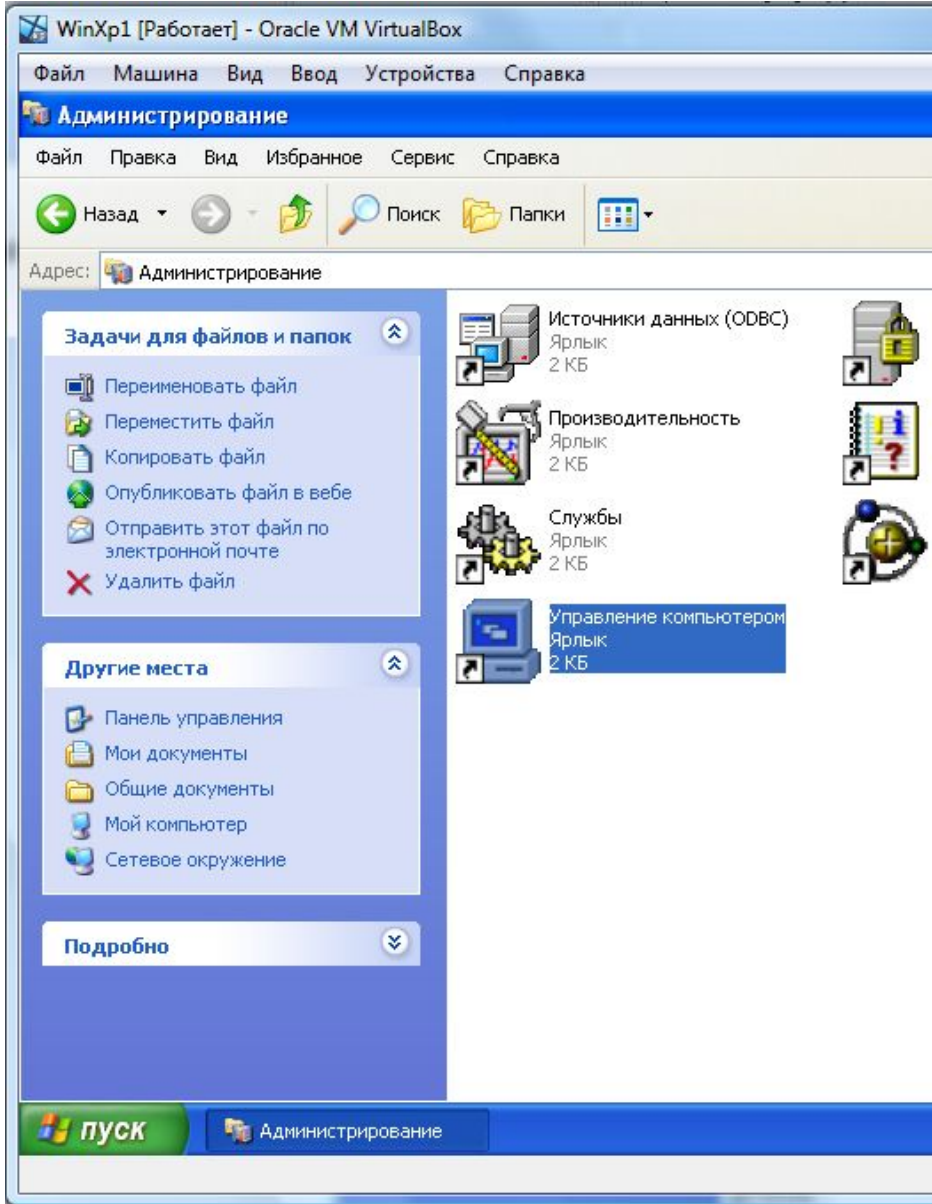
WinXp1 [Работает] - Oracle VM VirtualBox

Файл Машина Вид Ввод Устройства Справка

Администрирование

Файл Правка Вид Избранное Сервис Справка

Назад Поиск Папки

Адрес: Администрирование

Задачи для файлов и папок

Переименовать файл
Переместить файл
Копировать файл
Опубликовать файл в вебе
Отправить этот файл по электронной почте
Удалить файл

Другие места

Панель управления
Мои документы
Общие документы
Мой компьютер
Сетевое окружение

Подробно

Источники данных (ODBC)
Ярлык
2 КБ

Производительность
Ярлык
2 КБ

Службы
Ярлык
2 КБ

Управление компьютером
Ярлык
2 КБ

пуск

Администрирование